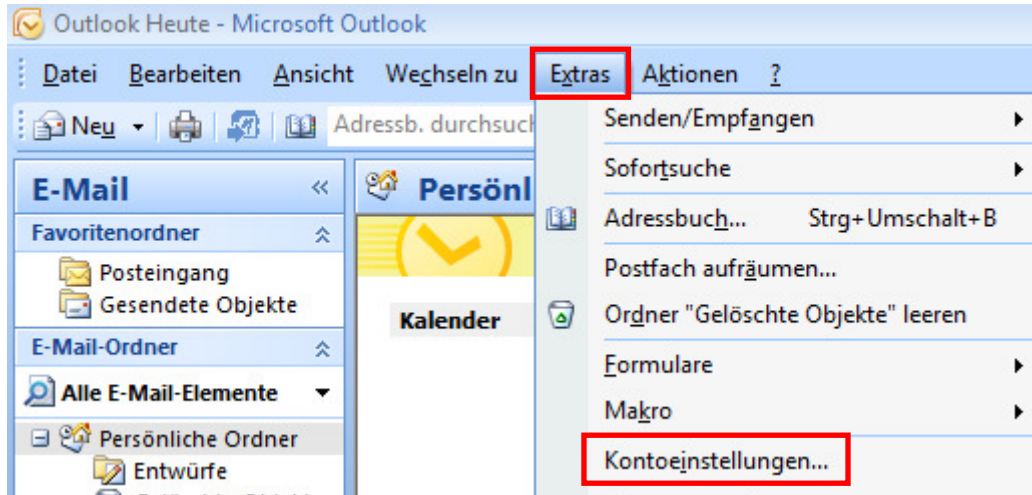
Outlook Heute - Microsoft Outlook

Datei Bearbeiten Ansicht Wechseln zu Extras Aktionen ?

Neu Adressb. durchsuch

E-Mail «
Favoritenordner
Posteingang
Gesendete Objekte
E-Mail-Ordner
Alle E-Mail-Elemente
Persönliche Ordner
Entwürfe

Persönl
Kalender

Senden/Empfangen
Sofortsuche
Adressbuch... Strg+Umschalt+B
Postfach aufräumen...
Ordner "Gelöschte Objekte" leeren
Formulare
Makro
Kontoeinstellungen...